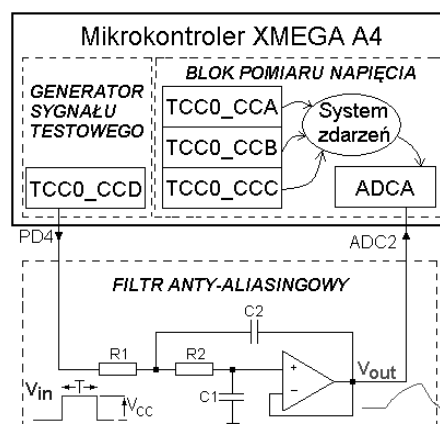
Mikrokontroler XMEGA A4

GENERATOR SYGNAŁU TESTOWEGO

TCC0_CCD

BLOK POMIARU NAPIĘCIA

TCC0_CCA

TCC0_CCB

TCC0_CCC

System zdarzeń

ADCA

PD4

ADC2

FILTR ANTY-ALIASINGOWY

C2

R1

R2

+

−

C1

$V_{out}$

$V_{in}$

T

$V_{CC}$